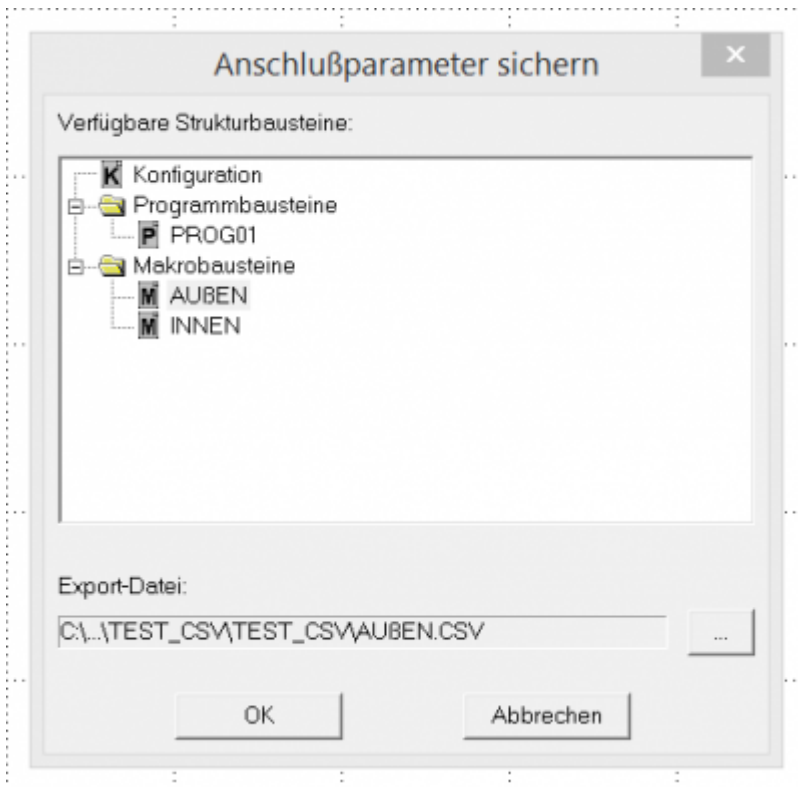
Anschlußparameter sichern

×

Verfügbare Strukturbausteine:

K Konfiguration
Programmbausteine
P PROG01
Makrobausteine
M AUßEN
M INNEN

Export-Datei:

C:\...\TEST_CSV\TEST_CSV\AUßEN.CSV

...

OK

Abbrechen